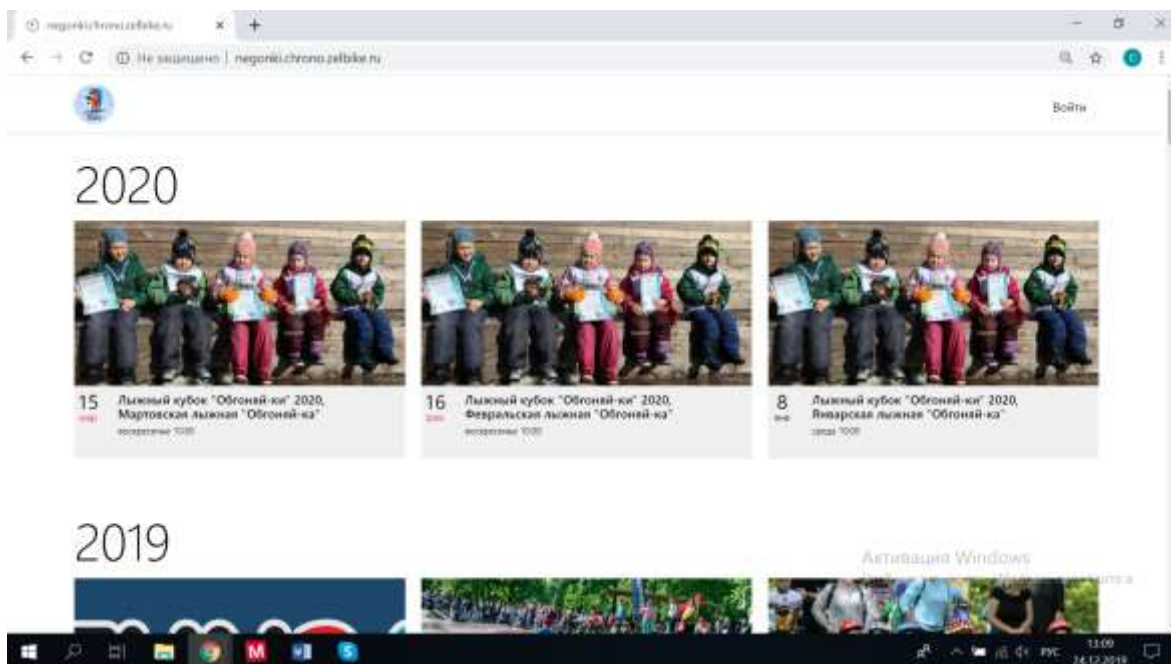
negonki.chrono.zelbike.ru

Не защищено | negonki.chrono.zelbike.ru

Войти

2020

15
мар
Лыжный кубок "Огоней-ки" 2020, Мартовская лыжная "Огоней-ка"
воскресенье 10:00

16
фев
Лыжный кубок "Огоней-ки" 2020, Февральская лыжная "Огоней-ка"
воскресенье 10:00

8
янв
Лыжный кубок "Огоней-ки" 2020, Январская лыжная "Огоней-ка"
среда 10:00

2019

Активация Windows

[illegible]

РУС
13:09
24.12.2019